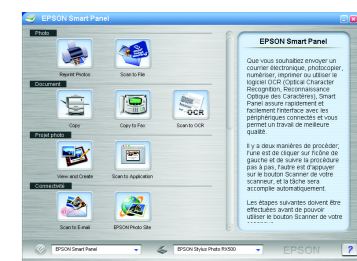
EPSON Smart Panel

Photo

Reprint Photos

Scan to File

Document

Copy

Copy to Fax

Scan to OCR

Projet photo

View and Create

Scan to Application

Connectivité

Scan to E-mail

EPSON Photo Site

EPSON Smart Panel

Que vous souhaitiez envoyer un courrier électronique, photocopier, numériser, imprimer ou utiliser le logiciel OCR (Optical Character Recognition, Reconnaissance Optique des Caractères), Smart Panel assure rapidement et facilement l'interface avec les périphériques connectés et vous permet un travail de meilleure qualité.

Il y a deux manières de procéder, l'une est de cliquer sur l'icône de gauche et de suivre la procédure pas à pas, l'autre est d'appuyer sur le bouton Scanner de votre scanneur, et la tâche sera accomplie automatiquement.

Les étapes suivantes doivent être effectuées avant de pouvoir utiliser le bouton Scanner de votre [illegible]

EPSON Smart Panel

EPSON Stylus Photo RX500

EPSON

?